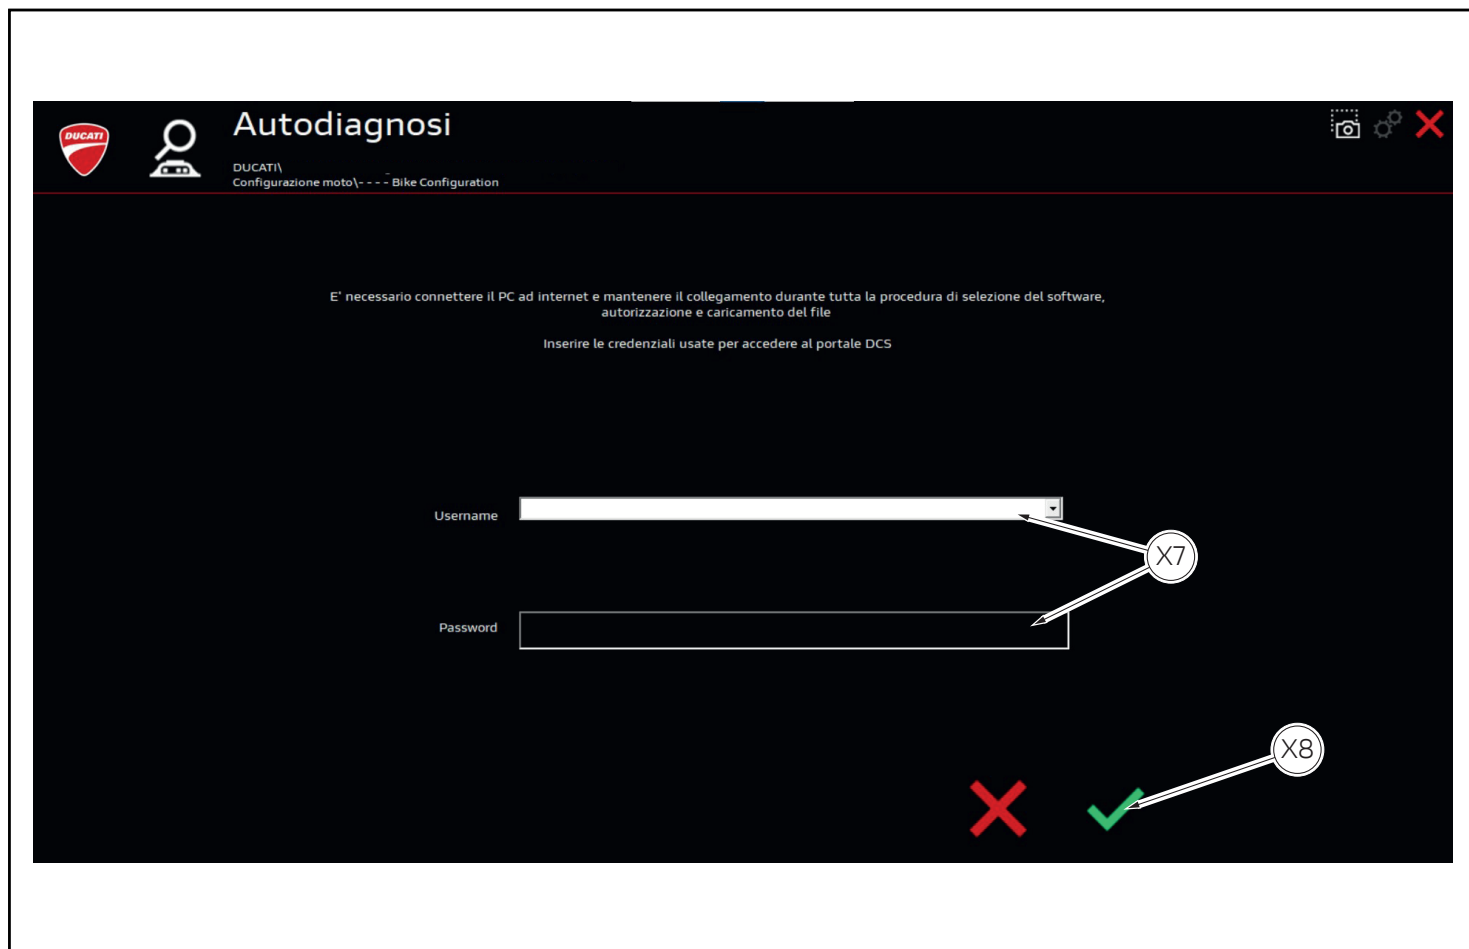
DUCATI

Autodiagnosi

DUCATI\
Configurazione moto\- - - - Bike Configuration

E' necessario connettere il PC ad internet e mantenere il collegamento durante tutta la procedura di selezione del software, autorizzazione e caricamento del file

Inserire le credenziali usate per accedere al portale DCS

Username

Password

X7

X8